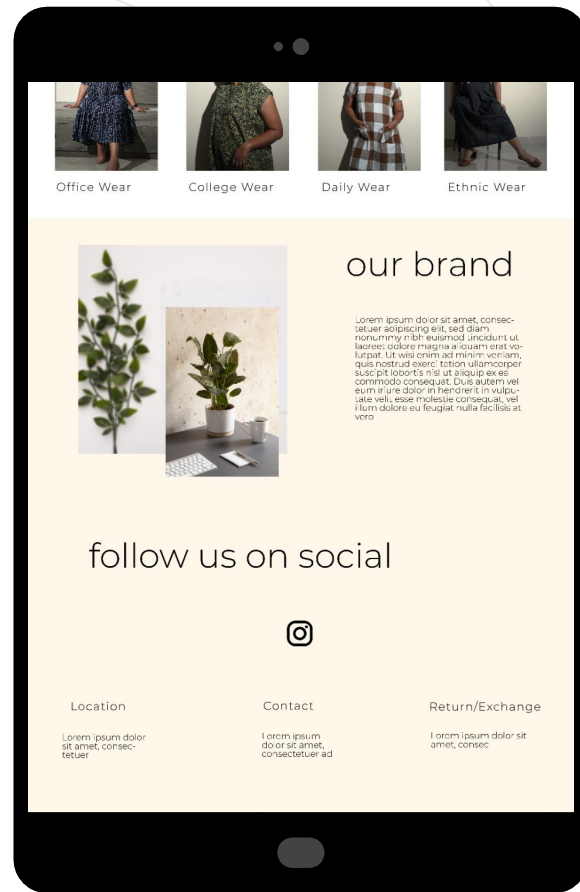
Office Wear College Wear Daily Wear Ethnic Wear

our brand

Lorem ipsum dolor sit amet, consectetuer adipiscing elit, sed diam nonummy nibh euismod tincidunt ut laoreet dolore magna aliquam erat volutpat. Ut wisi enim ad minim veniam, quis nostrud exerci tation ullamcorper suscipit lobortis nisl ut aliquip ex ea commodo consequat. Duis autem vel eum iriure dolor in hendrerit in vulputate velit esse molestie consequat, vel illum dolore eu feugiat nulla facilisis at vero

follow us on social

Location

Lorem ipsum dolor sit amet, consectetuer

Contact

Lorem ipsum dolor sit amet, consectetuer ad

Return/Exchange

Lorem ipsum dolor sit amet, consec